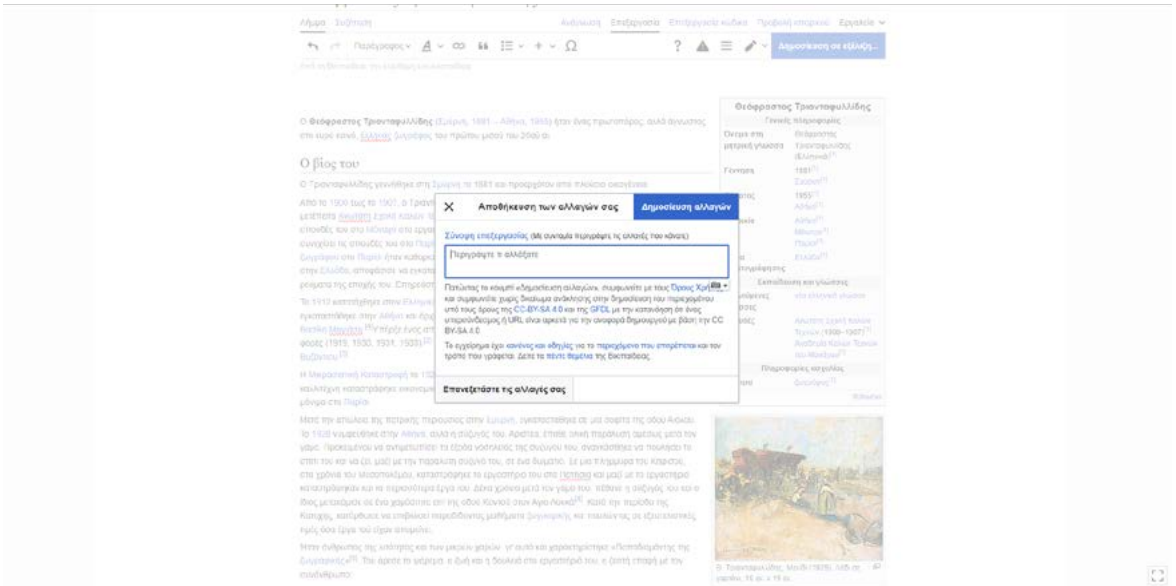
Λήμμα Συζήτηση

Ανάγνωση Επεξεργασία Επεξεργασία κώδικα Προβολή ιστορικού Εργαλεία

Παράγραφος

Δημοσίευση σε εξέλιξη...

Θεόφραστος Τριανταφυλλίδης

Ο Θεόφραστος Τριανταφυλλίδης (Σμύρνη, 1881 – Αθήνα, 1955) ήταν ένας πρωτοπόρος, αλλά άγνωστος στο ευρύ κοινό, Έλληνας ζωγράφος του πρώτου μισού του 20ού αι.

Ο βίος του

Ο Τριανταφυλλίδης γεννήθηκε στη Σμύρνη το 1881 και προερχόταν από πλούσια οικογένεια.

Γενικές πληροφορίες

Γέννηση 1881

Θάνατος 1955

Εκπαίδευση και γλώσσες

Πληροφορίες καριέρας

Αποθήκευση των αλλαγών σας

Δημοσίευση αλλαγών

Σύνοψη επεξεργασίας (Μη συνταγμα περιγράψτε τις αλλαγές που κάνατε)

Περιγράψτε τι αλλάξατε

Πατώντας το κουμπί «Δημοσίευση αλλαγών», συμφωνείτε με τους Όρους Χρή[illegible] και συμφωνείτε χωρίς δικαίωμα ανάκλησης στην δημοσίευση του περιεχομένου υπό τους όρους της CC-BY-SA 4.0 και της GFDL με την κατανόηση ότι ένας υπερσύνδεσμος ή URL είναι αρκετό για την αναφορά δημιουργού με βάση την CC BY-SA 4.0.

Το εγχείρημα έχει κανόνες και οδηγίες για το περιεχόμενο που επιτρέπεται και τον τρόπο που γράφεται. Δείτε τα πέντε θεμέλια της Βικιπαίδειας.

Επανεξετάστε τις αλλαγές σας

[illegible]